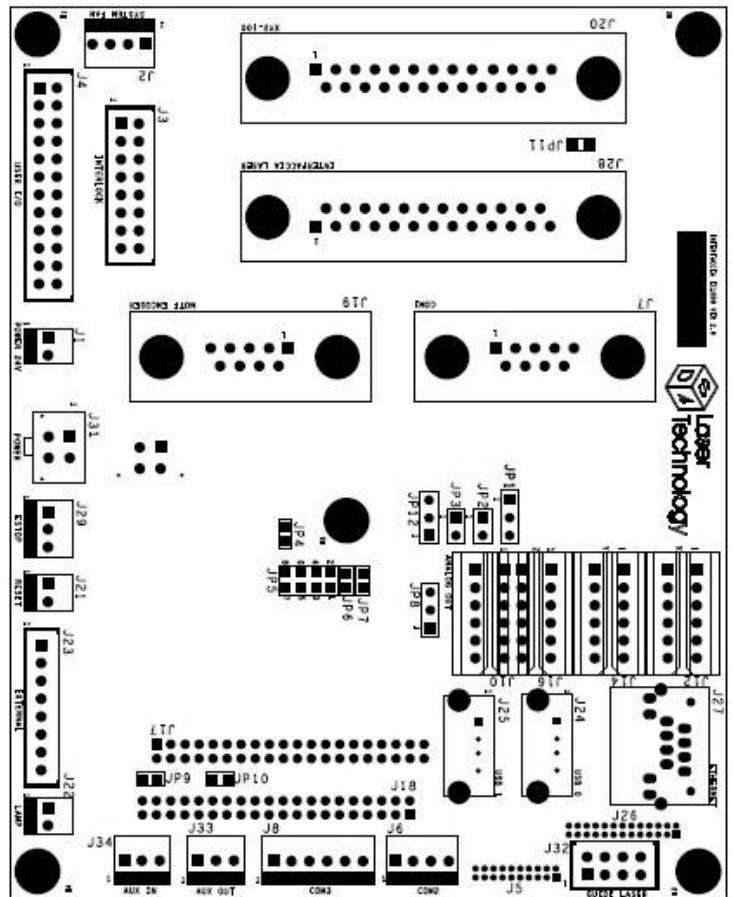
SYSTEM FAN
J2
J4
USER I/O
J3
INTERLOCK
J20
RS2-100
JP11
J28
INTERFACCIA LASER
INTERFACCIA EQ100 VER 1.0
J19
MOTT ENCODER
J7
COM1
J1
POWER 24V
J31
POWER
Laser Technology
J29
ESTOP
JP12
JP3
JP2
JP1
JP4
J21
RESET
JP5
JP6
JP7
JP8
ANALOG OUT
J23
EXTERNAL
J10
J16
J14
J12
J25
J24
J27
J17
USB 1
USB 0
JP9
JP10
J18
J22
LAMP
J26
J34
J33
J8
J6
J32
AUX IN
AUX OUT
COM3
COM2
J5
GUIDE LASER